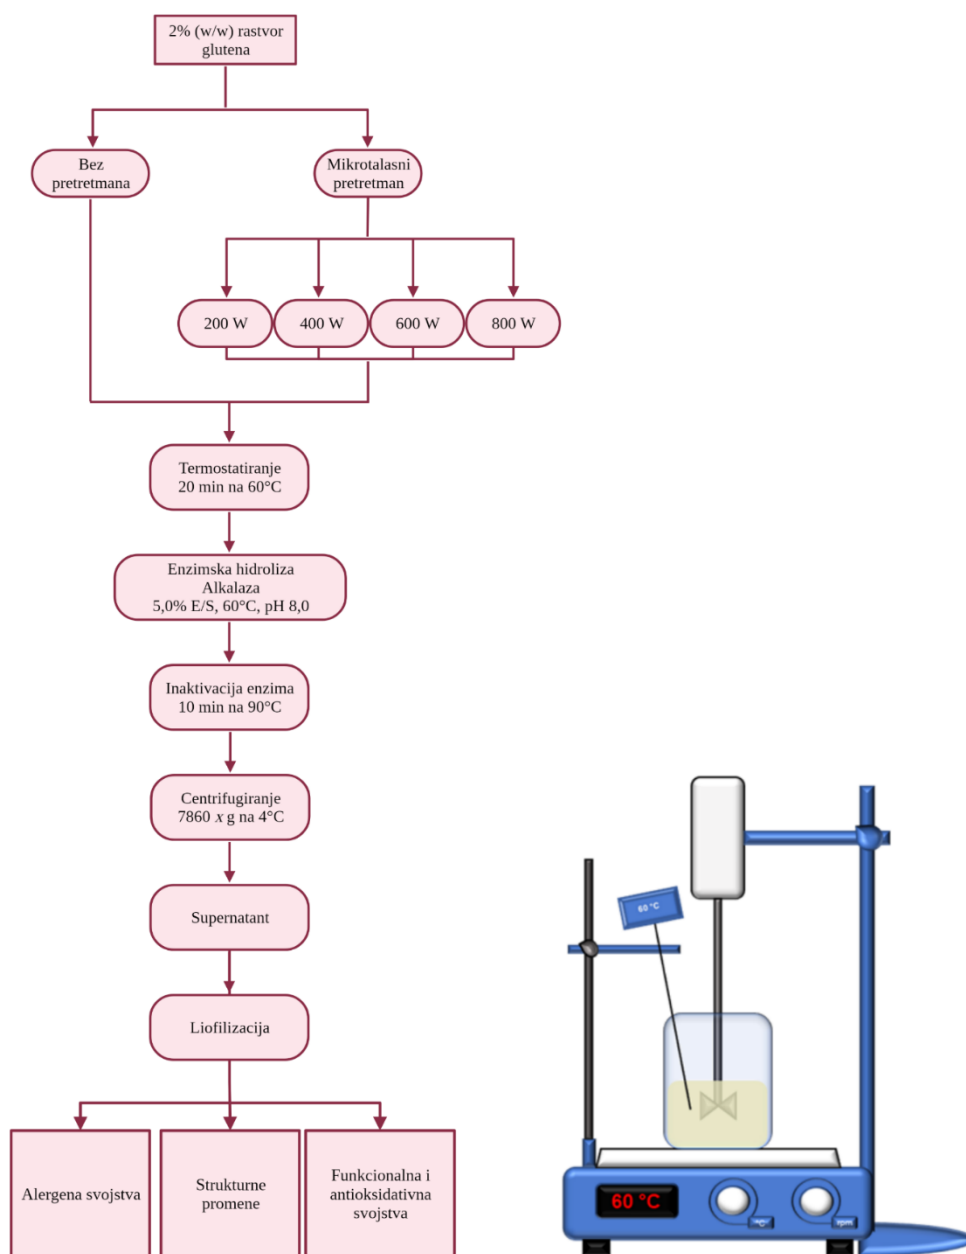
2% (w/w) rastvor glutena

Bez pretretmana

Mikrotalasni pretretman

200 W

400 W

600 W

800 W

Termostatiranje 20 min na 60°C

Enzimska hidroliza Alkalaza 5,0% E/S, 60°C, pH 8,0

Inaktivacija enzima 10 min na 90°C

Centrifugiranje 7860 x g na 4°C

Supernatant

Liofilizacija

Alergena svojstva

Strukturne promene

Funkcionalna i antioksidativna svojstva

60 °C

60 °C

°C

rpm